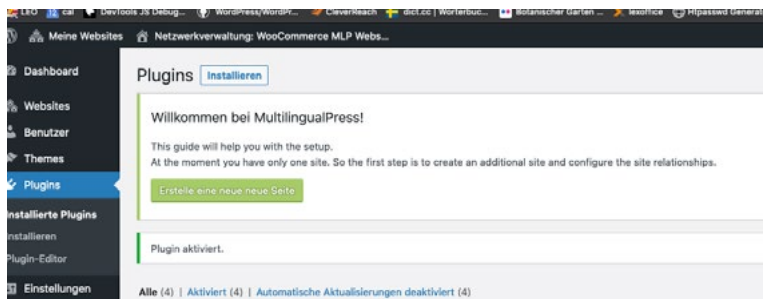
LEO cal DevTools JS Debug... WordPress/WordPr... CleverReach dict.cc | Wörterbuc... Botanischer Garten ... lexoffice Htpasswd Generat

Meine Websites Netzwerkverwaltung: WooCommerce MLP Webs...

Dashboard
Websites
Benutzer
Themes
Plugins
Installierte Plugins
Installieren
Plugin-Editor
Einstellungen

Plugins Installieren

Willkommen bei MultilingualPress!

This guide will help you with the setup.
At the moment you have only one site. So the first step is to create an additional site and configure the site relationships.

Erstelle eine neue neue Seite

Plugin aktiviert.

Alle (4) | Aktiviert (4) | Automatische Aktualisierungen deaktiviert (4)